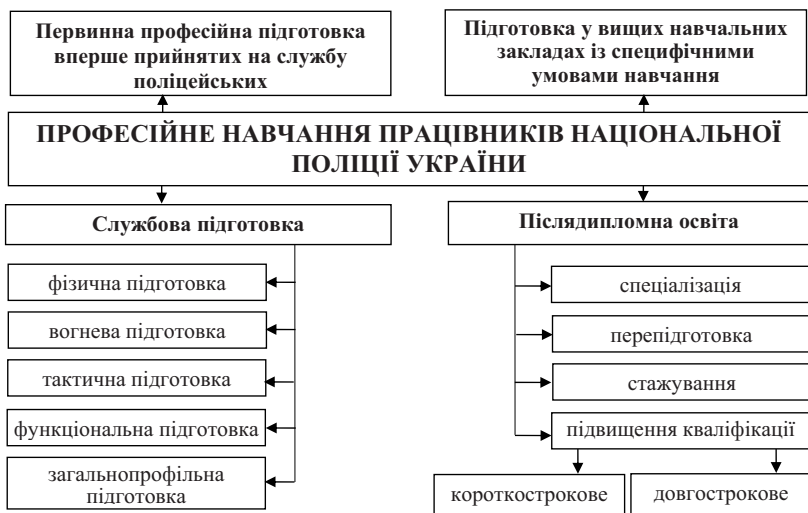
Первинна професійна підготовка вперше прийнятих на службу поліцейських

Підготовка у вищих навчальних закладах із специфічними умовами навчання

ПРОФЕСІЙНЕ НАВЧАННЯ ПРАЦІВНИКІВ НАЦІОНАЛЬНОЇ ПОЛІЦІЇ УКРАЇНИ

Службова підготовка

фізична підготовка

вогнева підготовка

тактична підготовка

функціональна підготовка

загальнопрофільна підготовка

Післядипломна освіта

спеціалізація

перепідготовка

стажування

підвищення кваліфікації

короткострокове

довгострокове